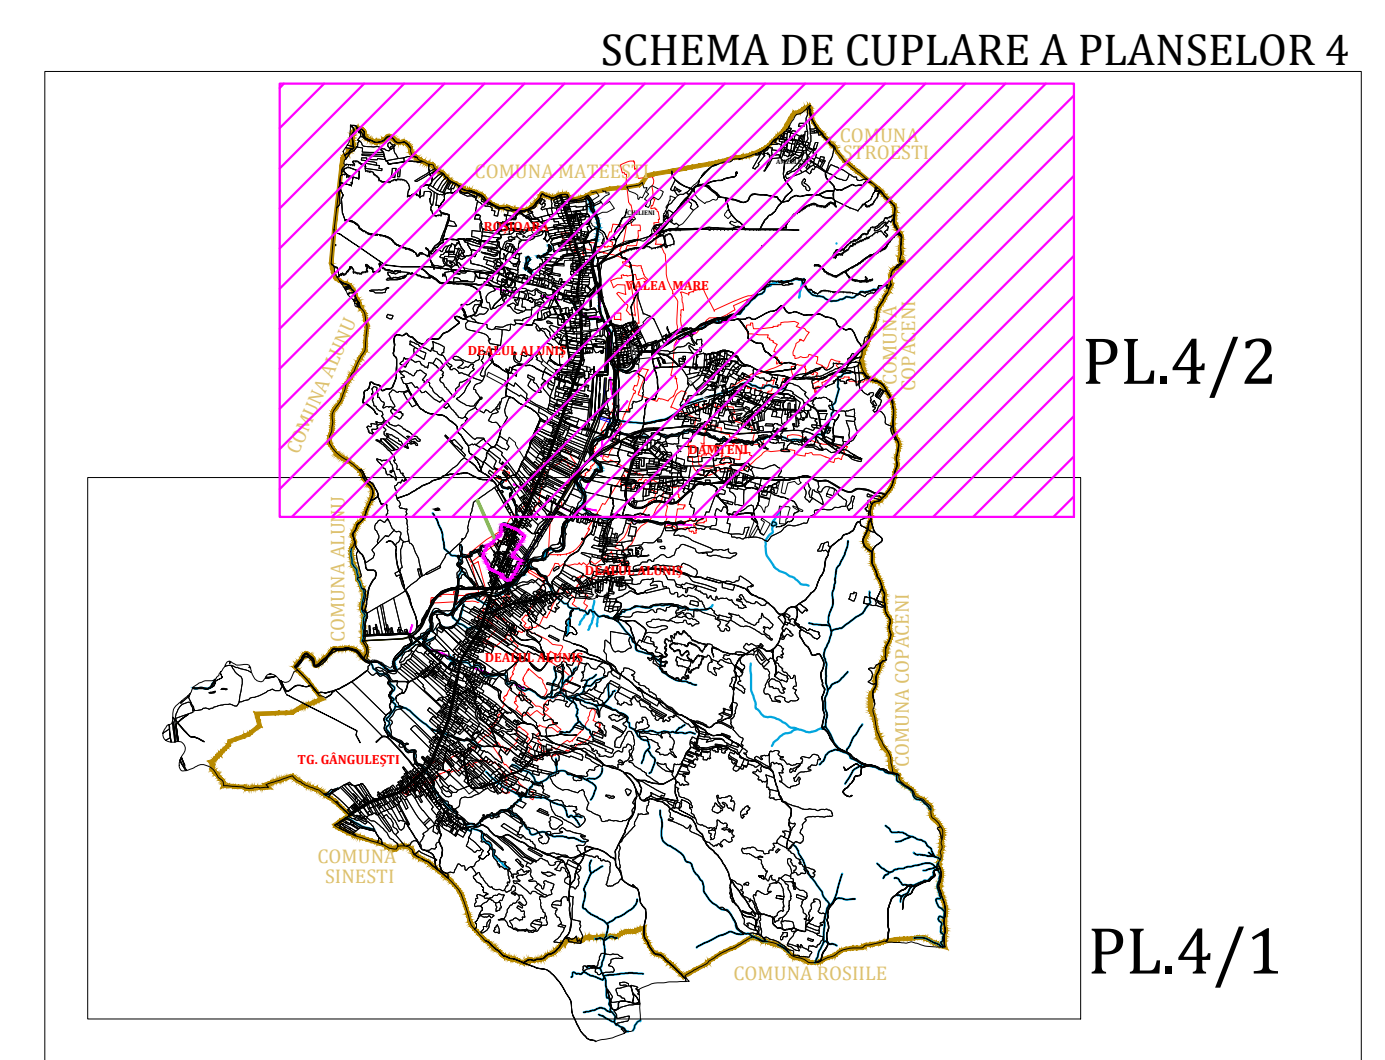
SCHEMA DE CUPLARE A PLANSELOR 4

COMUNA STROESTI

COMUNA MATEESTI

BODOARE

VALEA MARE

DEALUL ALUNIS

COMUNA ALUNU

COMUNA COPACENI

DAMTENI

PL.4/2

COMUNA ALUNU

DEALUL ALUNIS

DEALUL ALUNIS

TG. GĂNGULEȘTI

COMUNA COPACENI

COMUNA SINESTI

COMUNA ROSIILE

PL.4/1